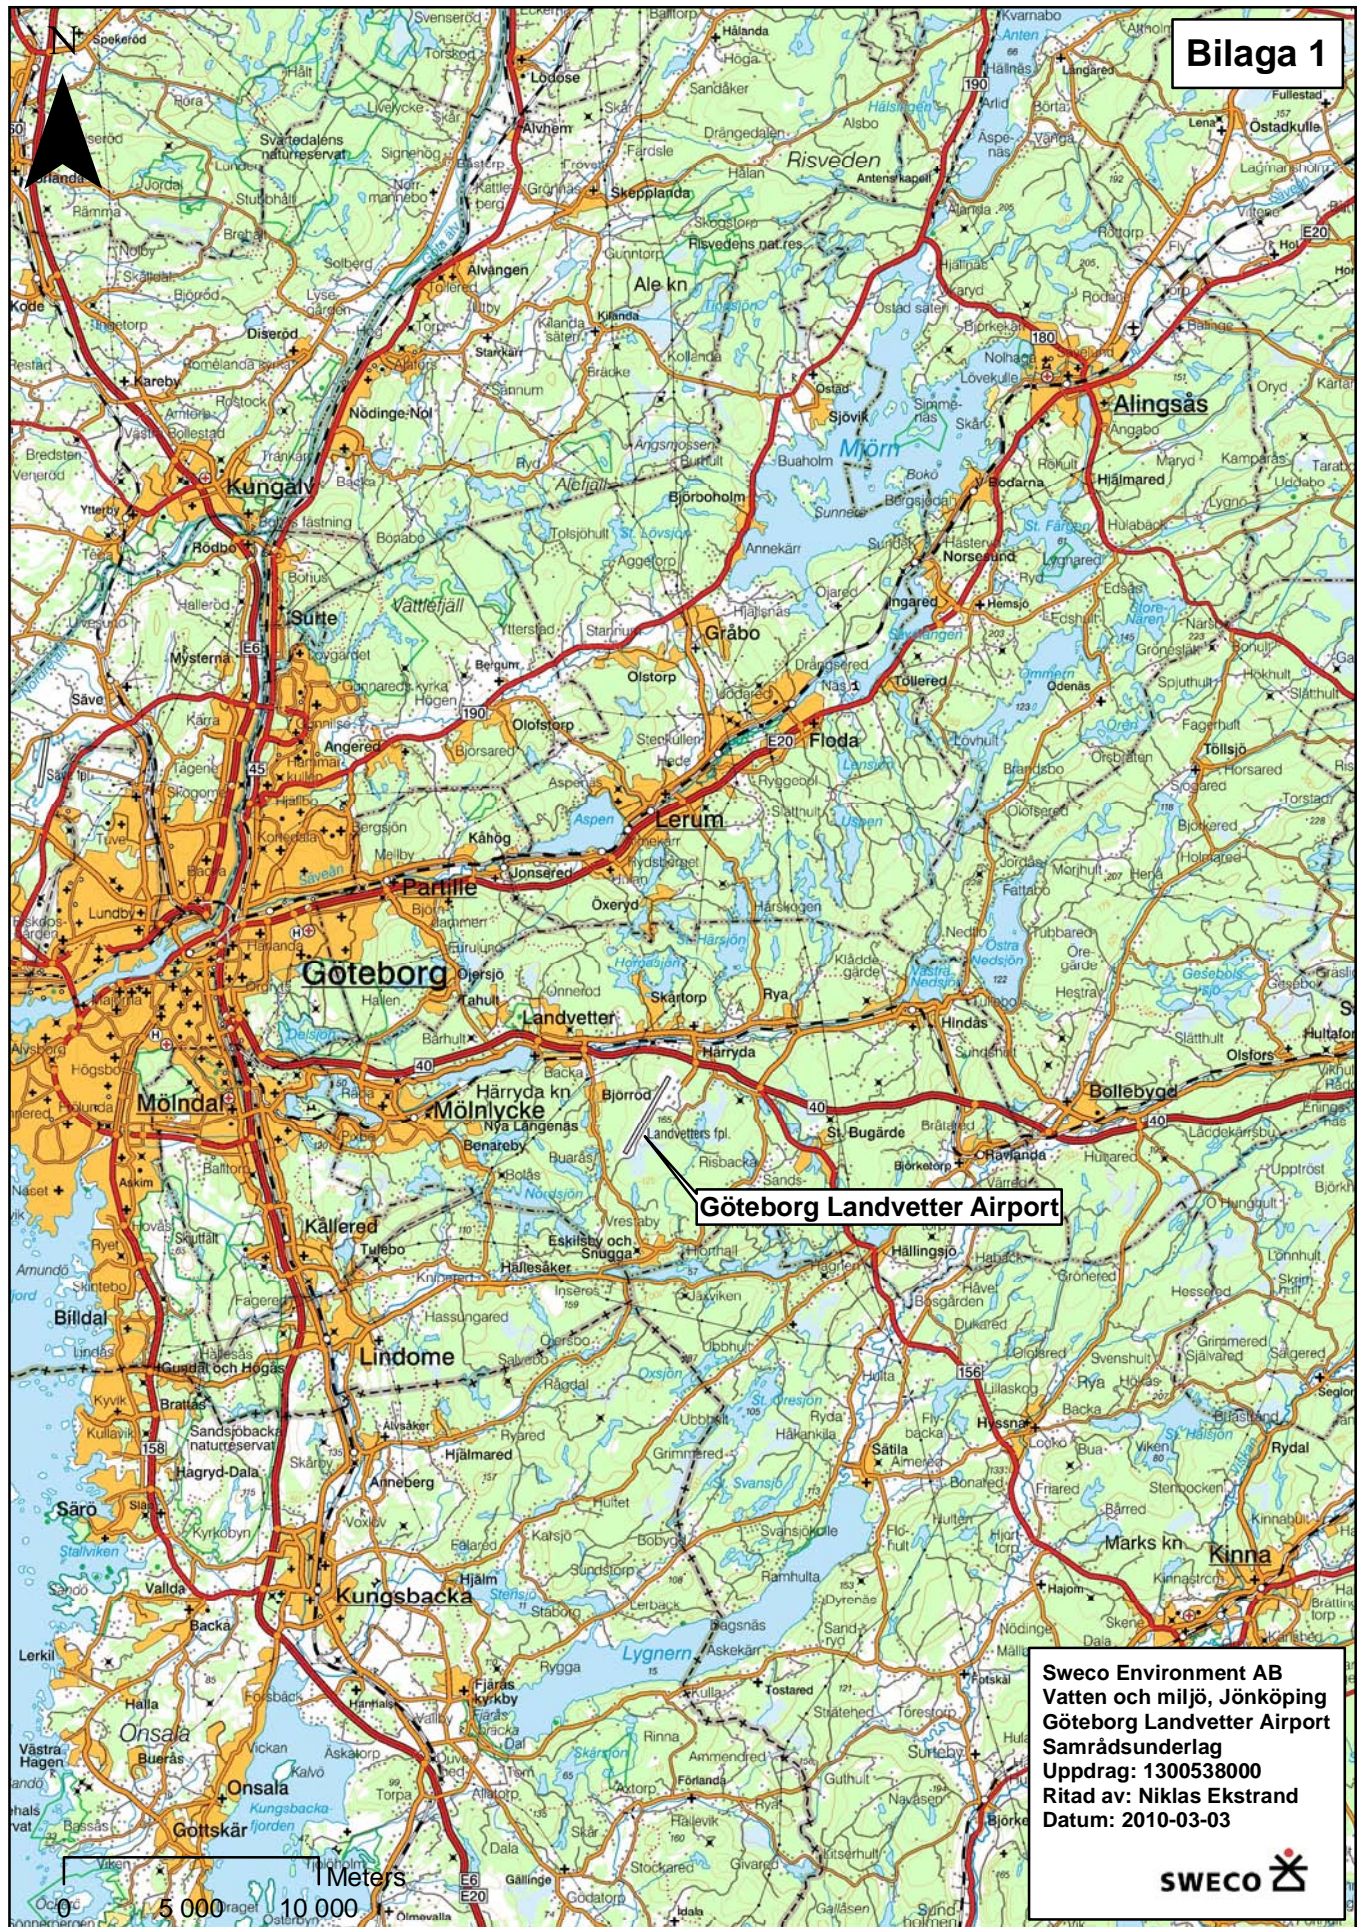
Bilaga 1

Göteborg Landvetter Airport

Sweco Environment AB
Vatten och miljö, Jönköping
Göteborg Landvetter Airport
Samrådsunderlag
Uppdrag: 1300538000
Ritad av: Niklas Ekstrand
Datum: 2010-03-03

SWECO

0 5 000 10 000 Meters

Göteborg
Mölndal
Mölnlycke
Partille
Lerum
Floda
Alingsås
Kungälv
Surte
Landvetter
Härryda
Bollebygd
Lindome
Kållered
Kungsbacka
Kinna
Gråbo
Onsala
Särö
Billdal
Hindås
Mjörn
Risveden
Ale kn
Marks kn
Härryda kn
Lygnern
Sjövik
Nödinge-Nol
Älvängen
Skepplanda
Lödöse
Alvhem
Angered
Olofstorp
Jonsered
Hällingsjö
Rävlanda
Landvetter fpl.
Björröd
Hulta
Gottskär
Valda
Anneberg
Torestorp
Lerkil
Kyvik
Rya
Sätila
Hyssna
Olsfors
E20
E6
40
190
180
156
158